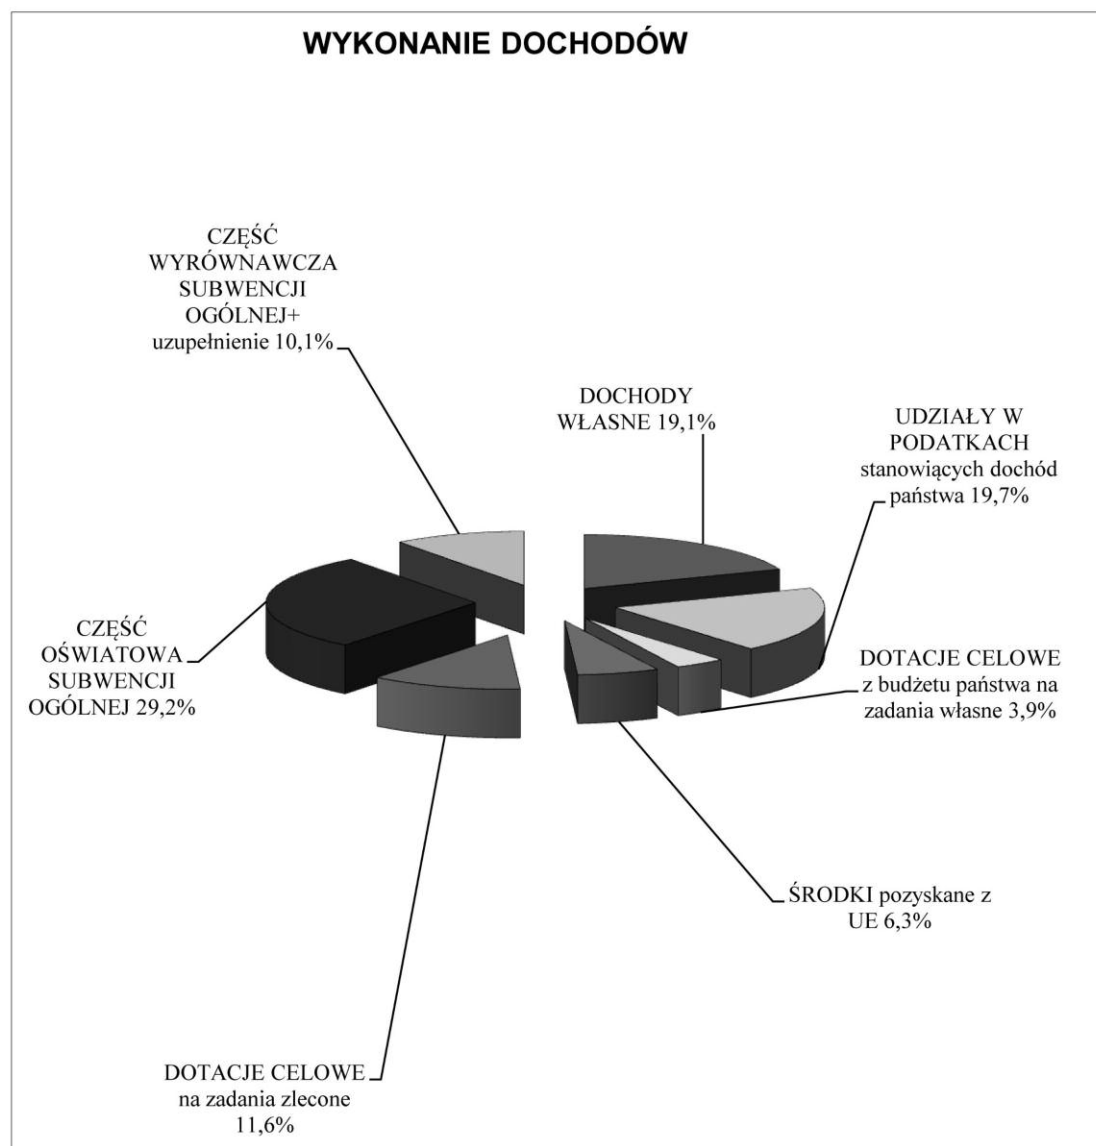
WYKONANIE DOCHODÓW

CZĘŚĆ WYRÓWNAWCZA SUBWENCJI OGÓLNEJ+ uzupełnienie 10,1%

DOCHODY WŁASNE 19,1%

UDZIAŁY W PODATKACH stanowiących dochód państwa 19,7%

CZĘŚĆ OŚWIATOWA SUBWENCJI OGÓLNEJ 29,2%

DOTACJE CELOWE z budżetu państwa na zadania własne 3,9%

ŚRODKI pozyskane z UE 6,3%

DOTACJE CELOWE na zadania zlecone 11,6%